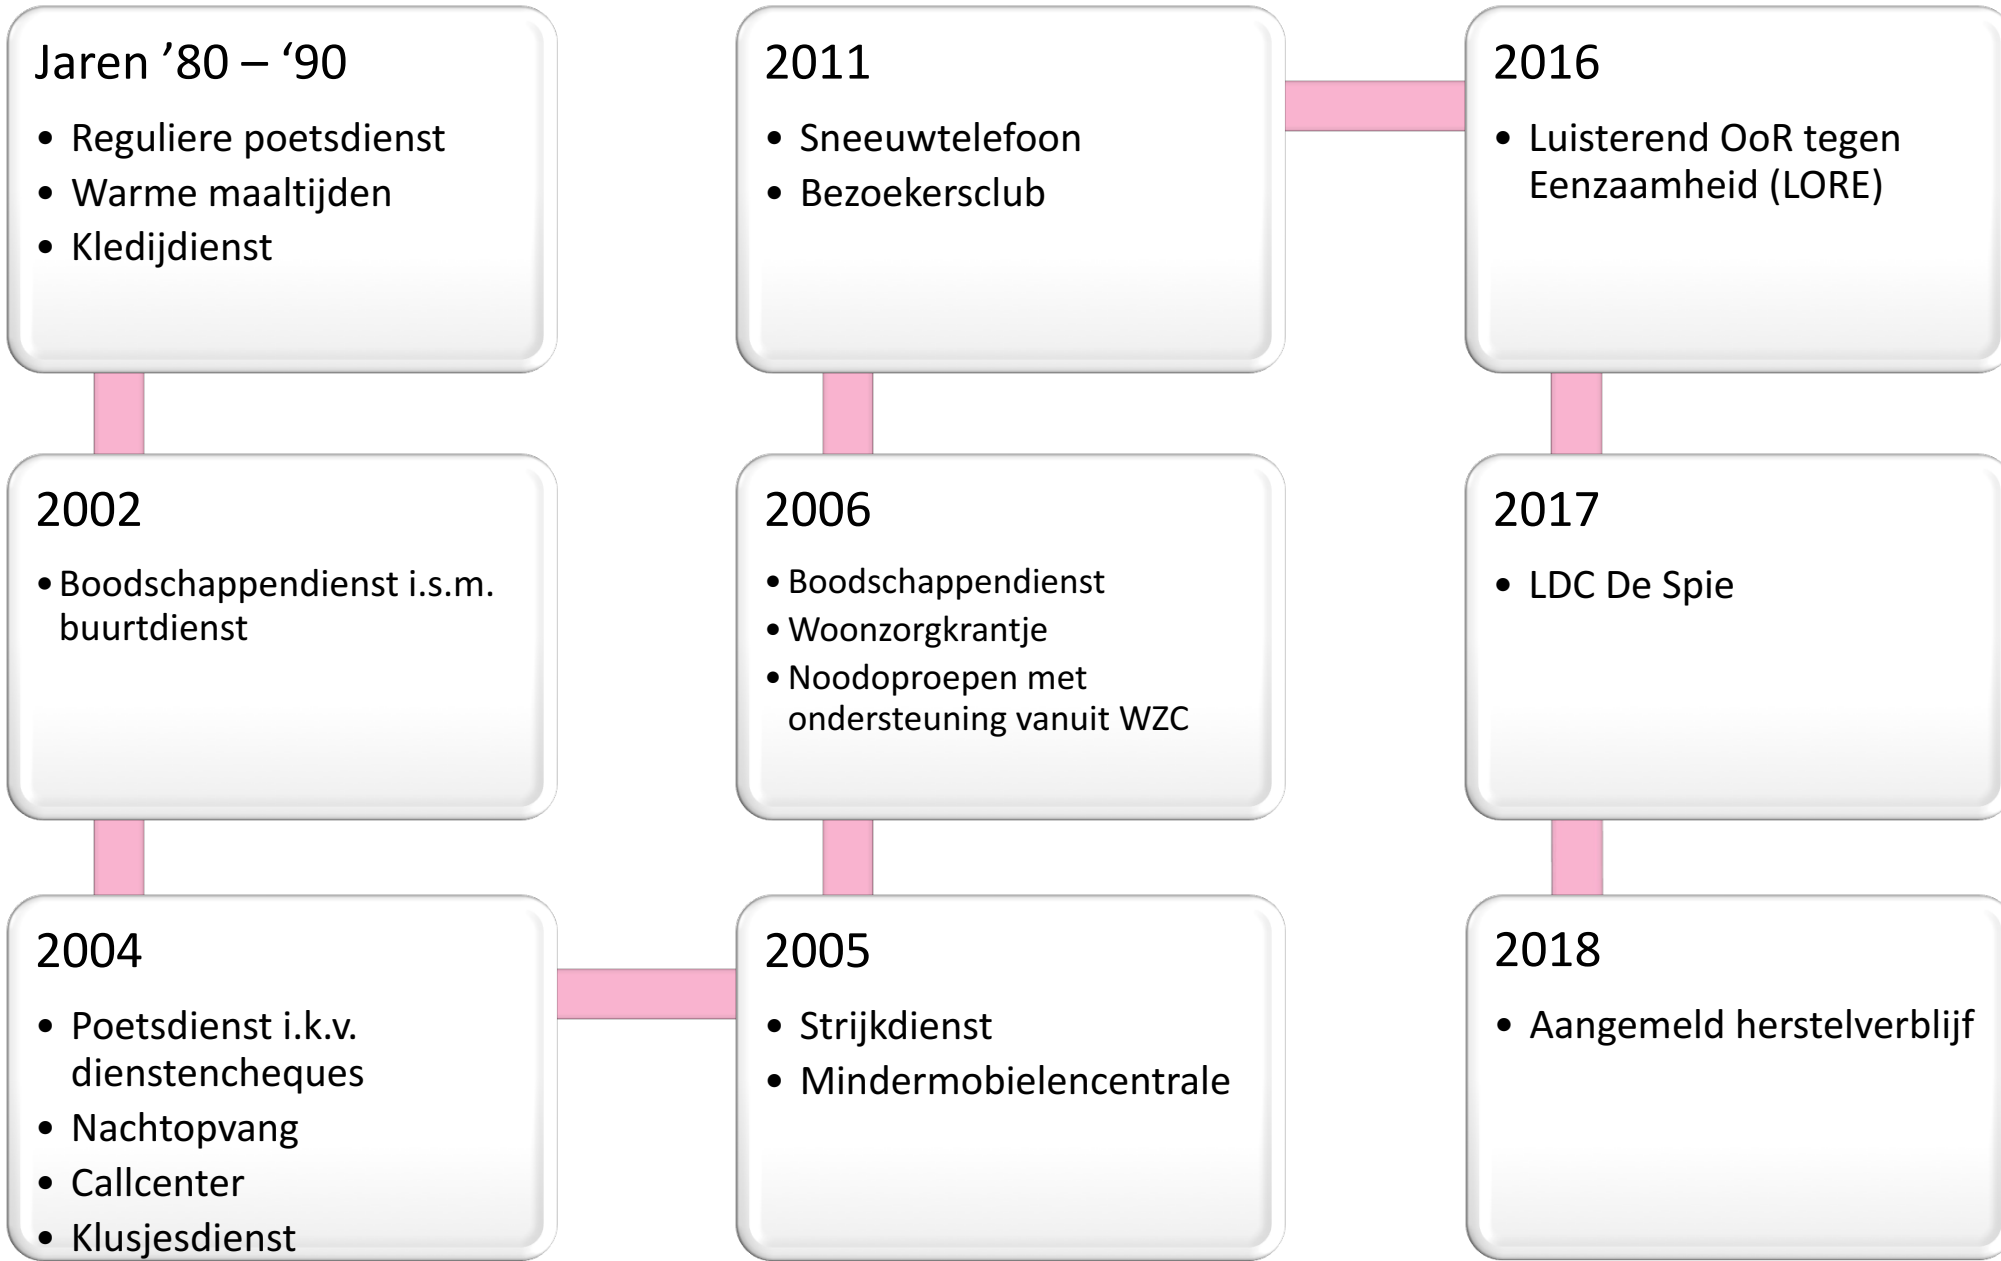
Jaren ’80 – ‘90

- Reguliere poetsdienst
- Warme maaltijden
- Kledijdienst

2002

- Boodschappendienst i.s.m. buurtdienst

2004

- Poetsdienst i.k.v. dienstencheques
- Nachtopvang
- Callcenter
- Klusjesdienst

2005

- Strijkdienst
- Mindermobielencentrale

2006

- Boodschappendienst
- Woonzorgkrantje
- Noodoproepen met ondersteuning vanuit WZC

2011

- Sneeuwtelefoon
- Bezoekersclub

2016

- Luisterend OoR tegen Eenzaamheid (LORE)

2017

- LDC De Spie

2018

- Aangemeld herstelverblijf